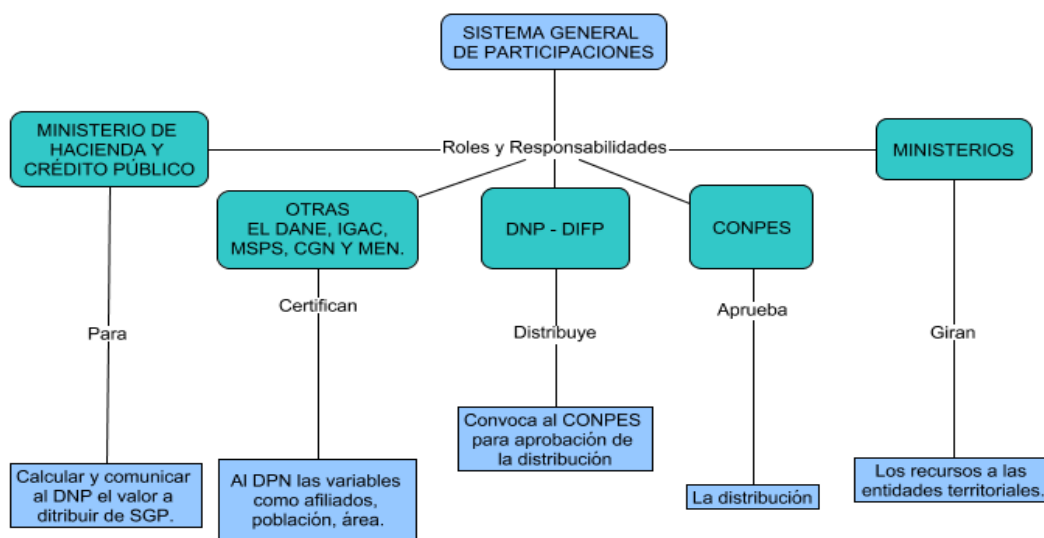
SISTEMA GENERAL DE PARTICIPACIONES

Roles y Responsabilidades

MINISTERIO DE HACIENDA Y CRÉDITO PÚBLICO

Para

Calcular y comunicar al DNP el valor a ditribuir de SGP.

OTRAS EL DANE, IGAC, MSPS, CGN Y MEN.

Certifican

Al DPN las variables como afiliados, población, área.

DNP - DIFP

Distribuye

Convoca al CONPES para aprobación de la distribución

CONPES

Aprueba

La distribución

MINISTERIOS

Giran

Los recursos a las entidades territoriales.